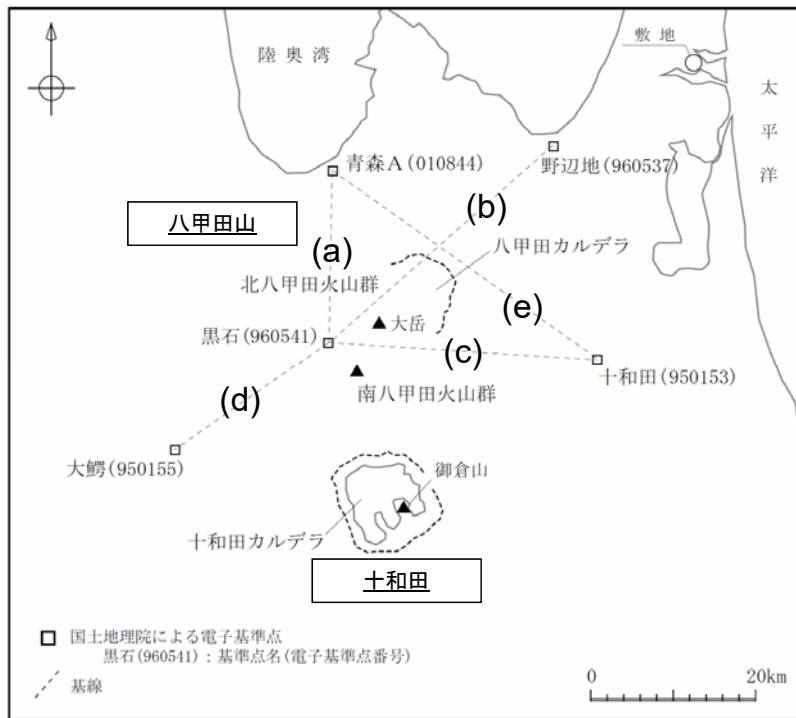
陸奥湾

敷地

太平洋

青森A(010844)

野辺地(960537)

八甲田山

(b)

(a)

八甲田カルデラ

北八甲田火山群

(e)

大岳

黒石(960541)

(c)

十和田(950153)

(d)

南八甲田火山群

大鰐(950155)

御倉山

十和田カルデラ

十和田

□ 国土地理院による電子基準点
黒石(960541):基準点名(電子基準点番号)

基線

0

20km